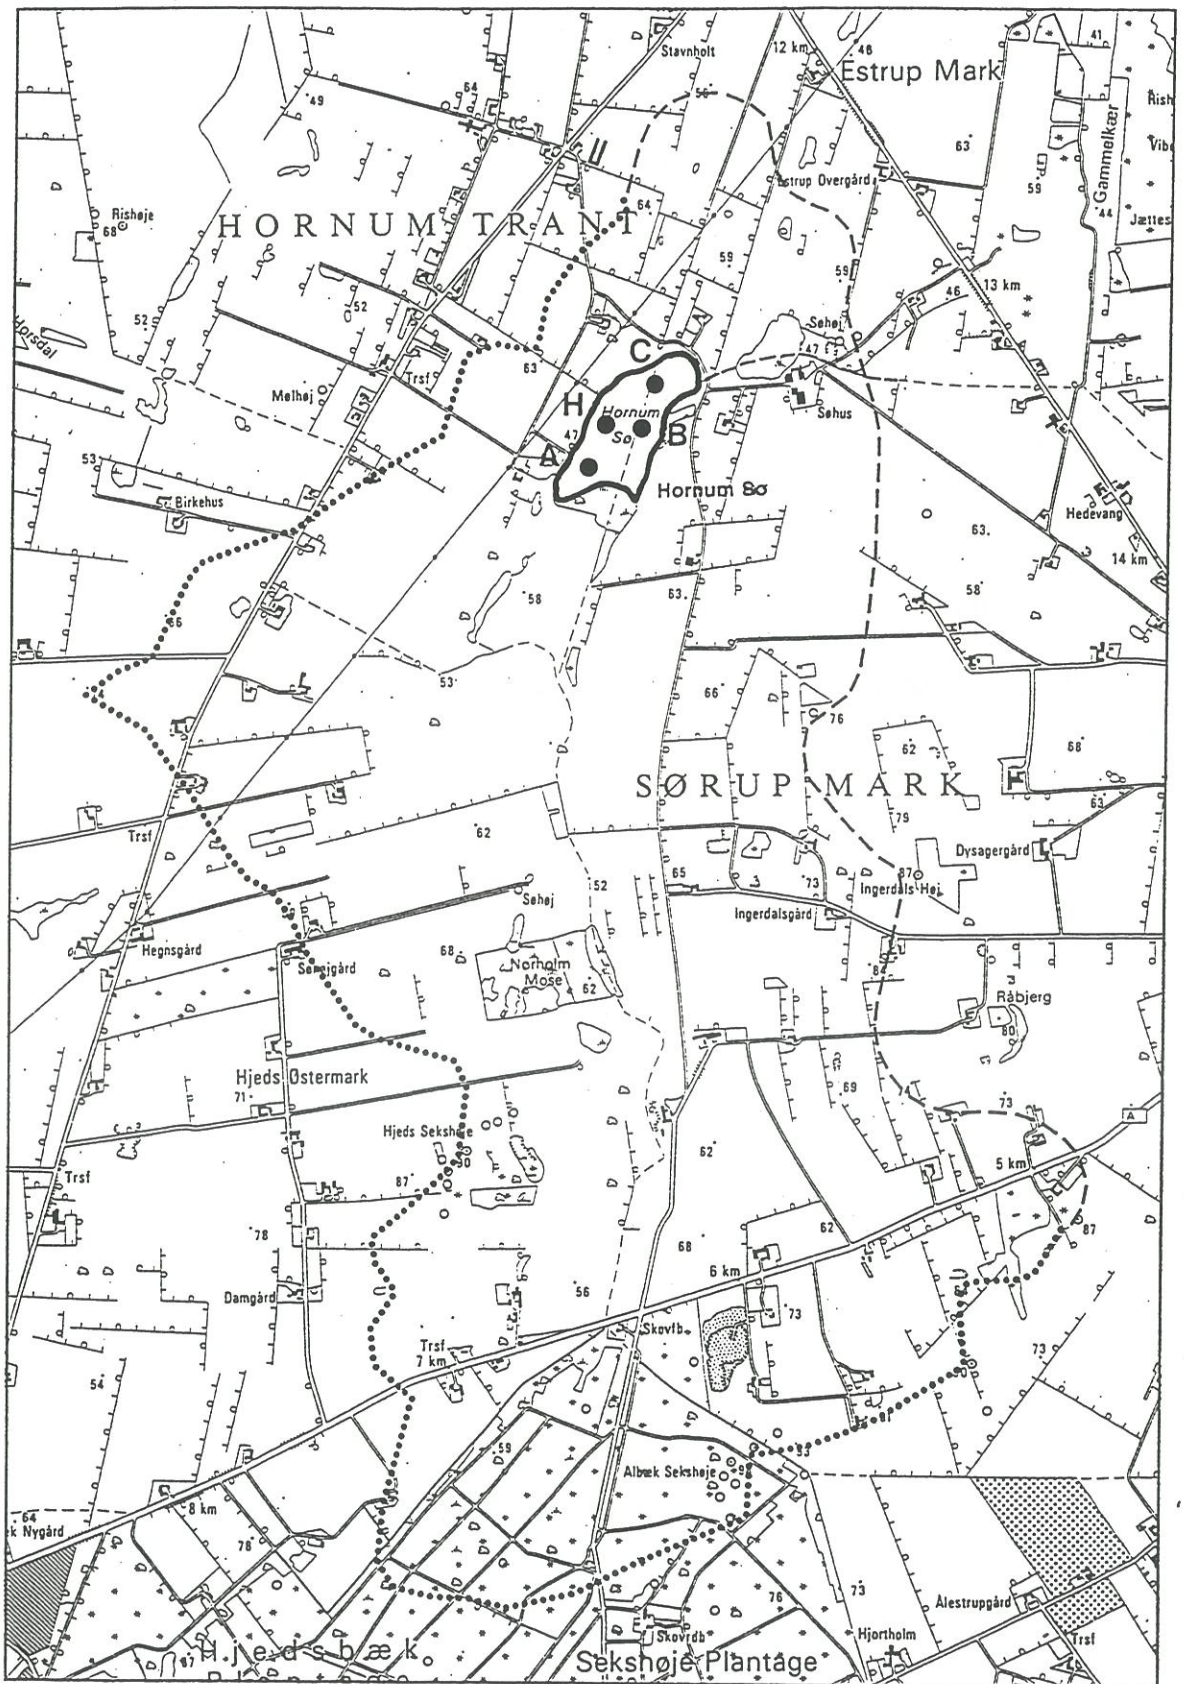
Stavnholt
12 km
46
Estrup Mark
41
Rish
Vibe
Gammelkær
44
Jættes
64
49
56
63
59
Estrup Overgård
Rishøje
68
HORNUM TRANT
64
59
59
13 km
46
Horsdal
52
52
63
Søhøj
47
Søhus
C
H
Hornum Sø
47
B
A
Hornum Sø
Melhøj
Trsf
53
Birkehus
63
Hedevang
14 km
58
63
58
56
53
66
76
62
68
SØRUP MARK
79
63
Trsf
62
87
Dysagergård
65
73
Ingerdals Høj
52
Søhøj
Ingerdalsgård
Hegnsgård
Sønejgård
68
Norholm Mose
62
84
Råbjerg
80
Hjeds Østermark
69
71
73
A
Hjeds Sekshøje
62
5 km
87
80
87
78
62
68
6 km
Damgård
73
56
Skovfb.
73
54
Trsf
7 km
80
33
59
Albæk Sekshøje
64
8 km
ek Nygård
78
73
76
Ålestrupgård
Skovrdb
Hjortholm
Trsf
Hjedsbæk
Sekshøje Plantage